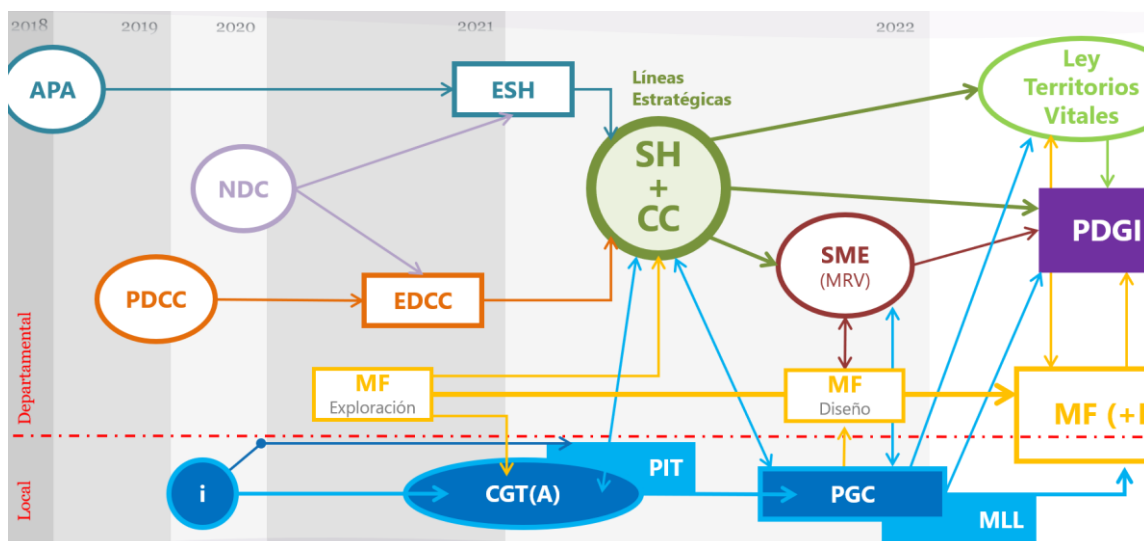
2018 2019 2020 2021 2022

APA

ESH

Líneas Estratégicas

SH + CC

NDC

PDCC

EDCC

SME (MRV)

Ley Territorios Vitales

PDGI

Departamental

MF Exploración

MF Diseño

MF (+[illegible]

Local

i

CGT(A)

PIT

PGC

MLL